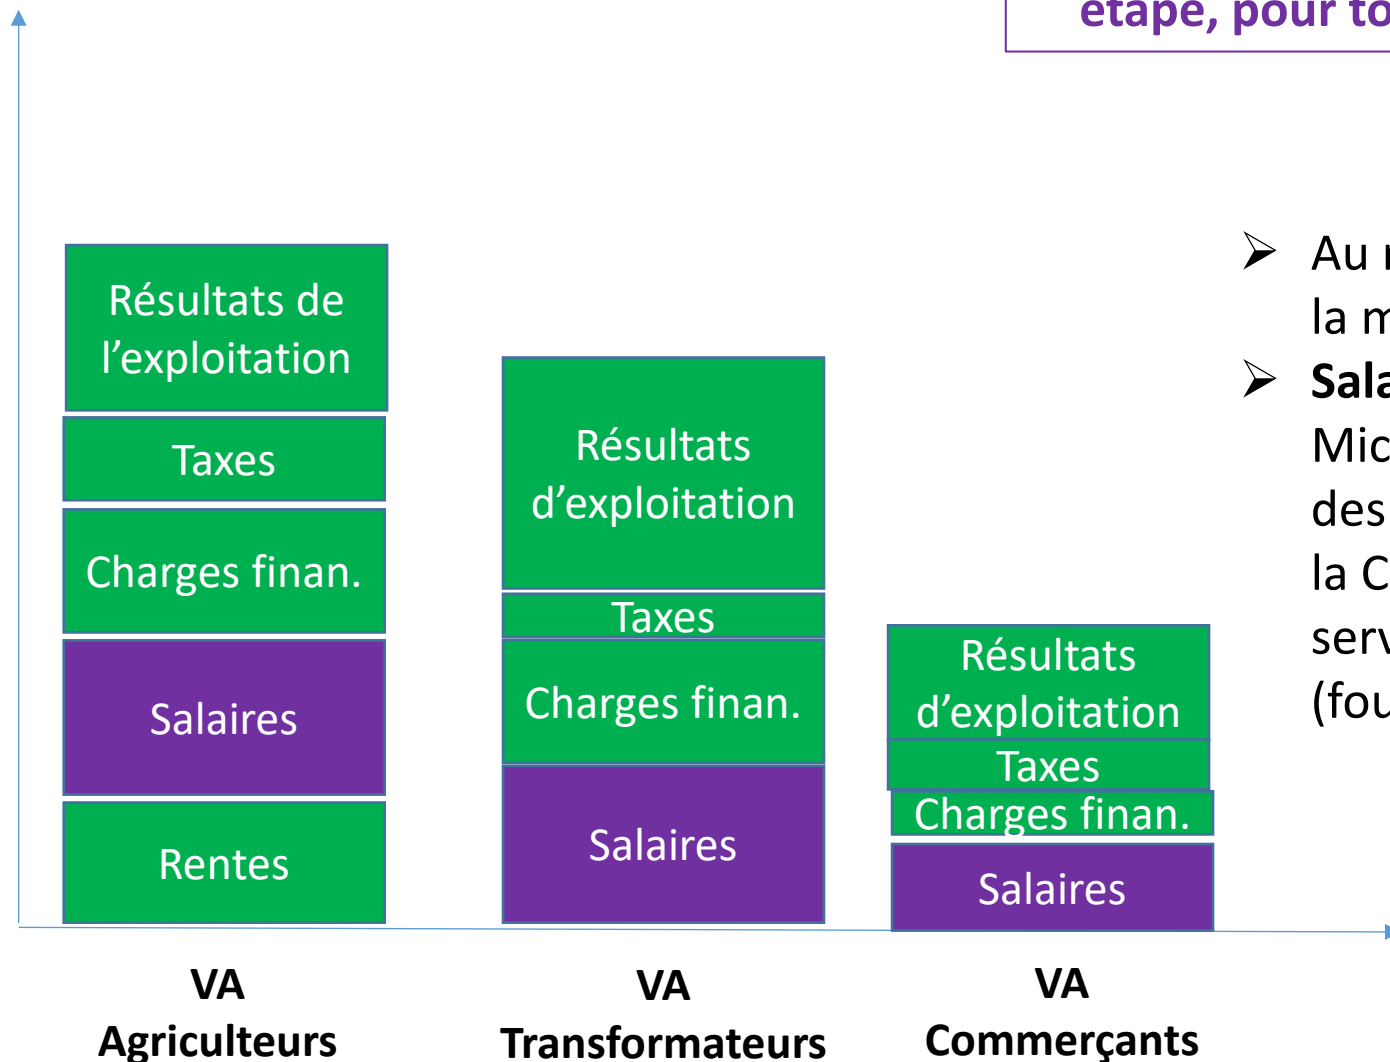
étape, pour to

Résultats de l'exploitation

Taxes

Charges finan.

Salaires

Rentes

Résultats d'exploitation

Taxes

Charges finan.

Salaires

Résultats d'exploitation

Taxes

Charges finan.

Salaires

VA Agriculteurs

VA Transformateurs

VA Commerçants

➢ Au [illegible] la m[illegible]

➢ Sala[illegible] Mic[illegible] des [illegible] la C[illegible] serv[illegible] (fou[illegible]